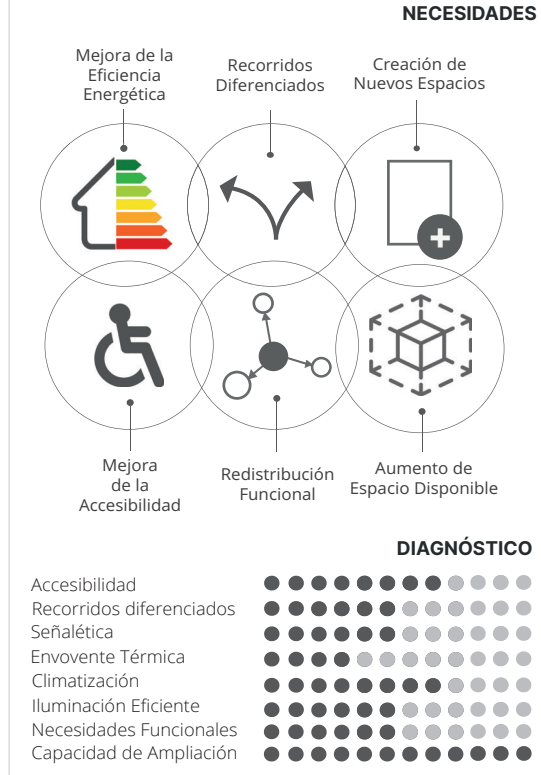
NECESIDADES

Mejora de la Eficiencia Energética

Recorridos Diferenciados

Creación de Nuevos Espacios

Mejora de la Accesibilidad

Redistribución Funcional

Aumento de Espacio Disponible

DIAGNÓSTICO

Accesibilidad
Recorridos diferenciados
Señalética
Envovente Térmica
Climatización
Iluminación Eficiente
Necesidades Funcionales
Capacidad de Ampliación